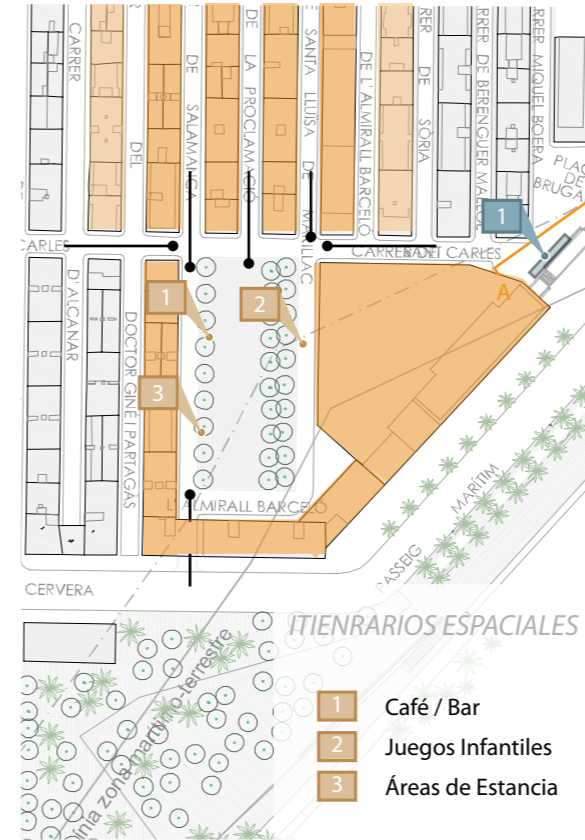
CARRER DEL
DE SALAMANCA
DE LA PROCLAMACIÓ
SANTA LLUSA DE MARILLAC
DE L'ALMIRALL BARCELÓ
RRER DE SÒRIA
RRER DE BERENGUER MA
RRER MIQUEL BOERA
PLAC DE BRUGA
CARLES
CARRER DE CARLES
1
A
D'ALCANAR
DOCTOR GINÉ I PARTAGAS
1
2
3
L'ALMIRALL BARCELÓ
CERVERA
PASSEIG MARÍTIM
ITIENRARIOS ESPACIALES
línia zona marítimo-terrestre
1 Café / Bar
2 Juegos Infantiles
3 Áreas de Estancia